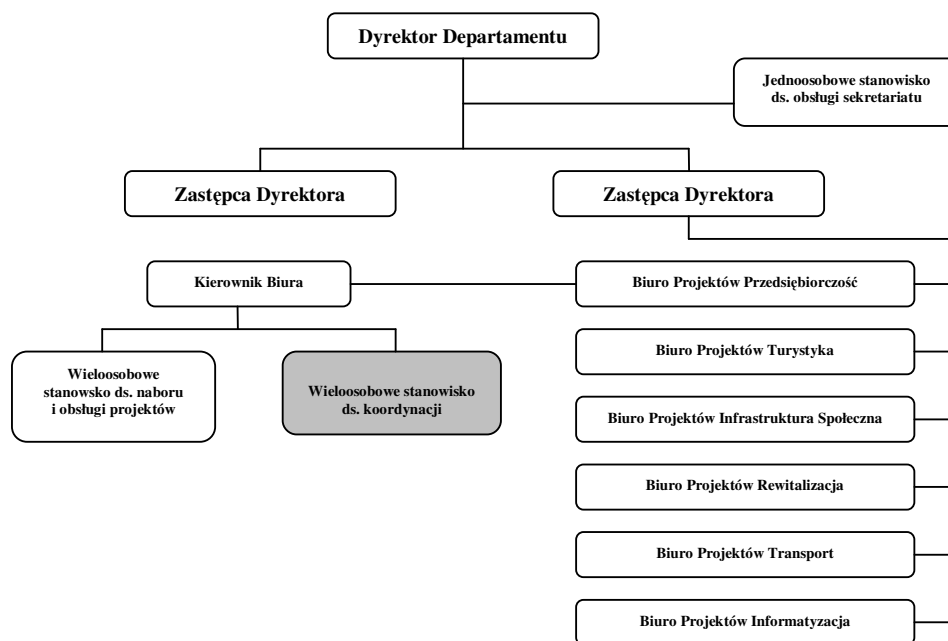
Dyrektor Departamentu

Jednoosobowe stanowisko ds. obsługi sekretariatu

Zastępca Dyrektora

Zastępca Dyrektora

Kierownik Biura

Wieloosobowe stanowsko ds. naboru i obsługi projektów

Wieloosobowe stanowisko ds. koordynacji

Biuro Projektów Przedsiębiorczość

Biuro Projektów Turystyka

Biuro Projektów Infrastruktura Społeczna

Biuro Projektów Rewitalizacja

Biuro Projektów Transport

Biuro Projektów Informatyzacja